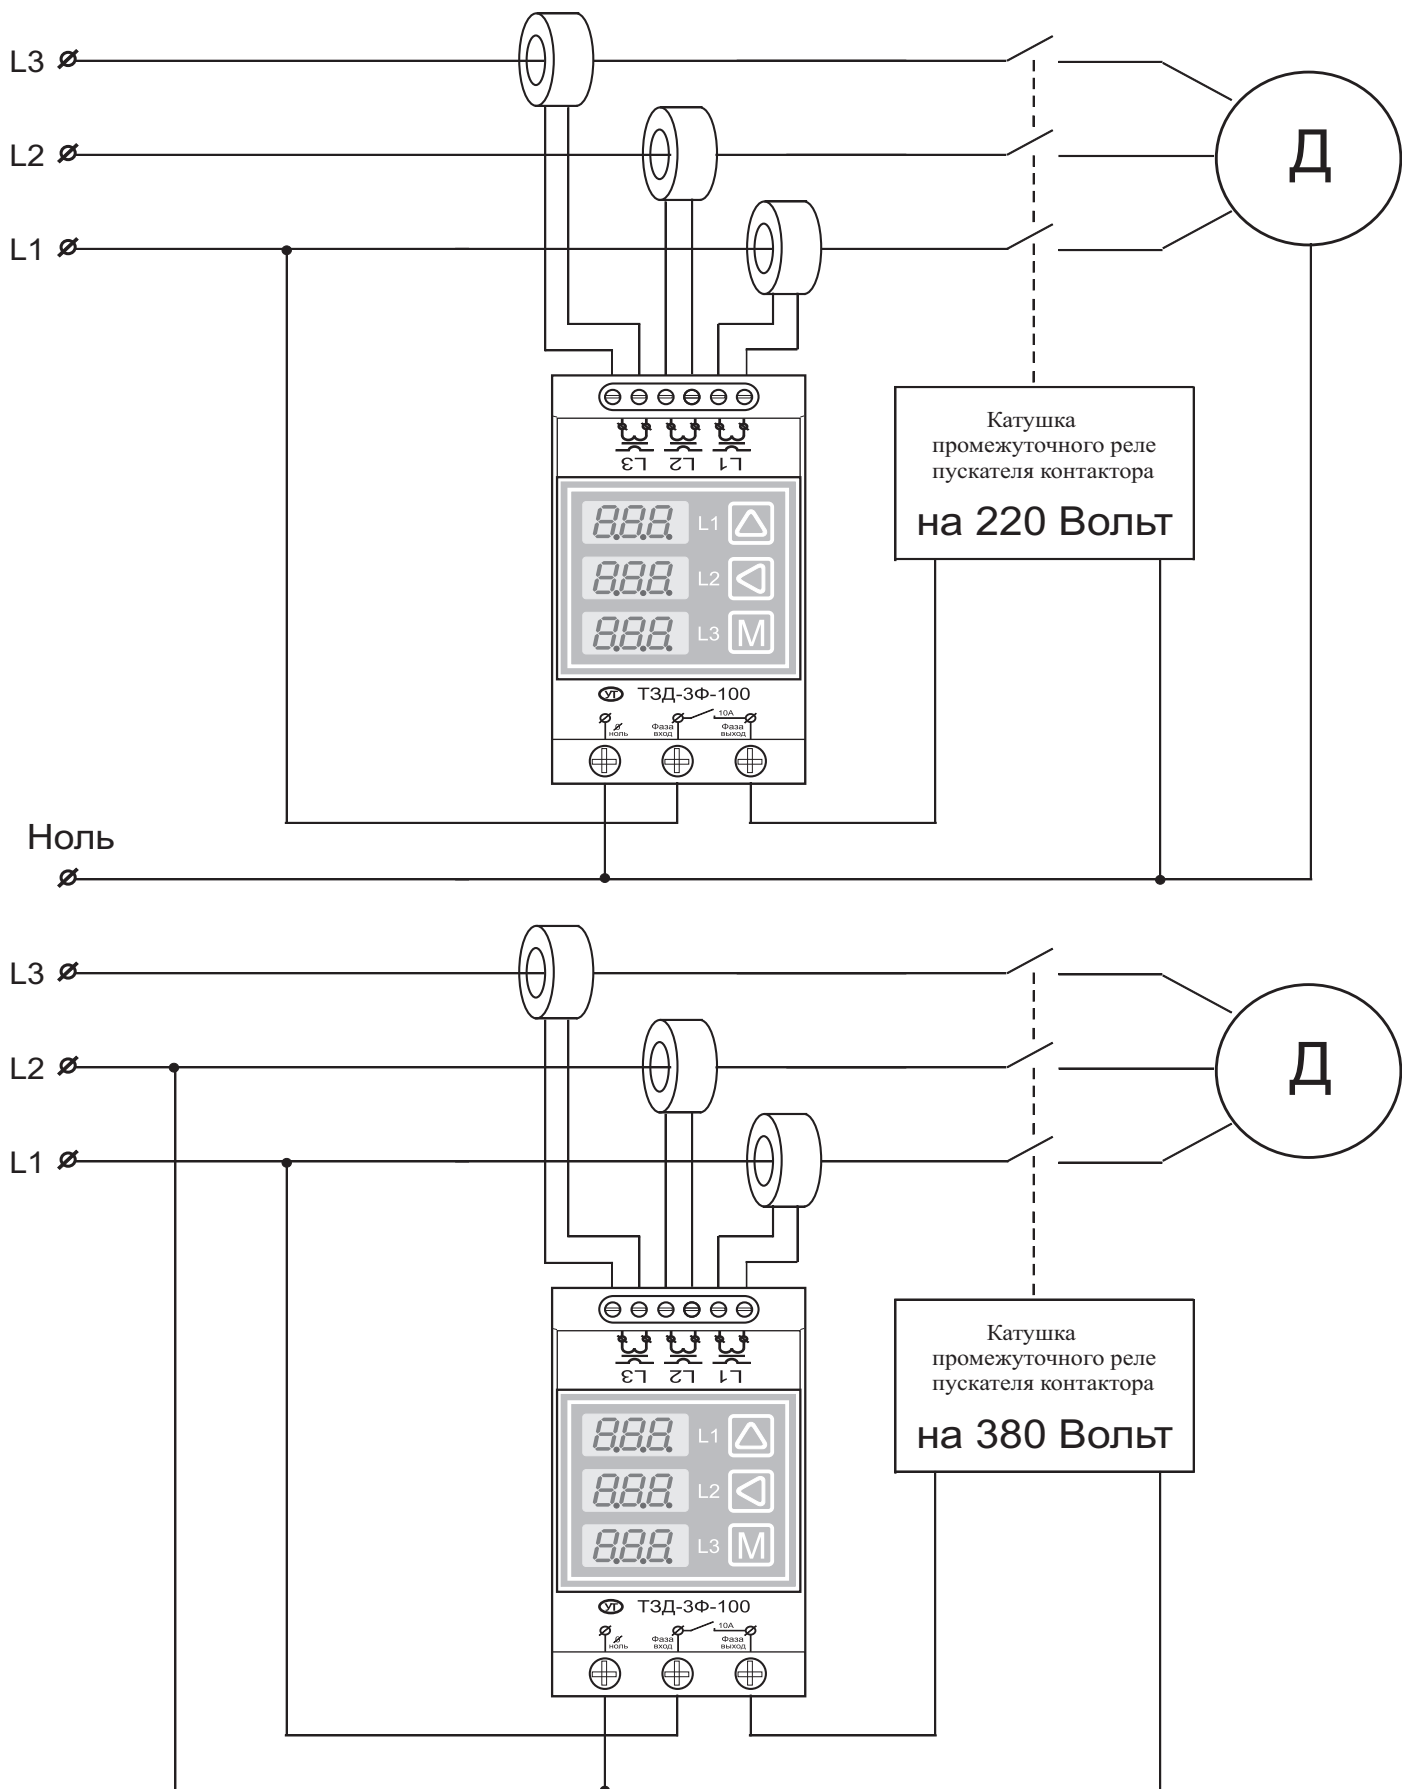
L3

L2

L1

Д

L3 L2 L1

8.8.8. L1

8.8.8. L2

8.8.8. L3 M

УП ТЗД-3Ф-100

ноль Фаза вход 10A Фаза выход

Катушка промежуточного реле пускателя контактора

на 220 Вольт

Ноль

L3

L2

L1

Д

L3 L2 L1

8.8.8. L1

8.8.8. L2

8.8.8. L3 M

УП ТЗД-3Ф-100

ноль Фаза вход 10A Фаза выход

Катушка промежуточного реле пускателя контактора

на 380 Вольт